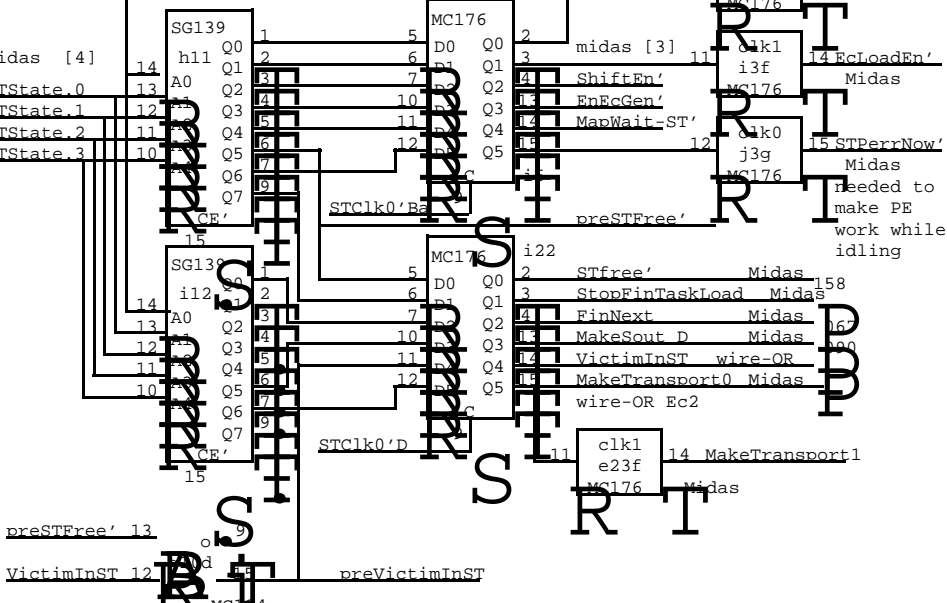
SG139
h11
midas [4]
14 A0
13 A1
12 A2
11 A3
10
TState.0
TState.1
TState.2
TState.3
Q0 1
Q1 2
Q2 3
Q3 4
Q4 5
Q5 6
Q6 7
Q7 9
CE'
15

MC176
5 D0 Q0 2
6 D1 Q1 3
7 D2 Q2 4
10 D3 Q3 13
11 D4 Q4 14
12 D5 Q5 15
C
i1
midas [3]
ShiftEn'
EnEcGen'
MapWait-ST'
STClk0'Ba
preSTFree'

MC176
11 clk1
i3f
14 EcLoadEn'
Midas
12 clk0
j3g
MC176
15 STPerrNow'
Midas
needed to make PE work while idling

SG139
i12
14 A0
13 A1
12 A2
11 A3
10
Q0 1
Q1 2
Q2 3
Q3 4
Q4 5
Q5 6
Q6 7
Q7 9
CE'
15

MC176
i22
5 D0 Q0 2
6 D1 Q1 3
7 D2 Q2 4
10 D3 Q3 13
11 D4 Q4 14
12 D5 Q5 15
C
STfree' Midas 158
StopFinTaskLoad Midas
FinNext Midas
MakeSout D Midas
VictimInST wire-OR
MakeTransport0 Midas
wire-OR Ec2
STClk0'D

clk1
e23f
MC176
11
14 MakeTransport1
Midas

preSTFree' 13
VictimInST 12
9
preVictimInST
MC174